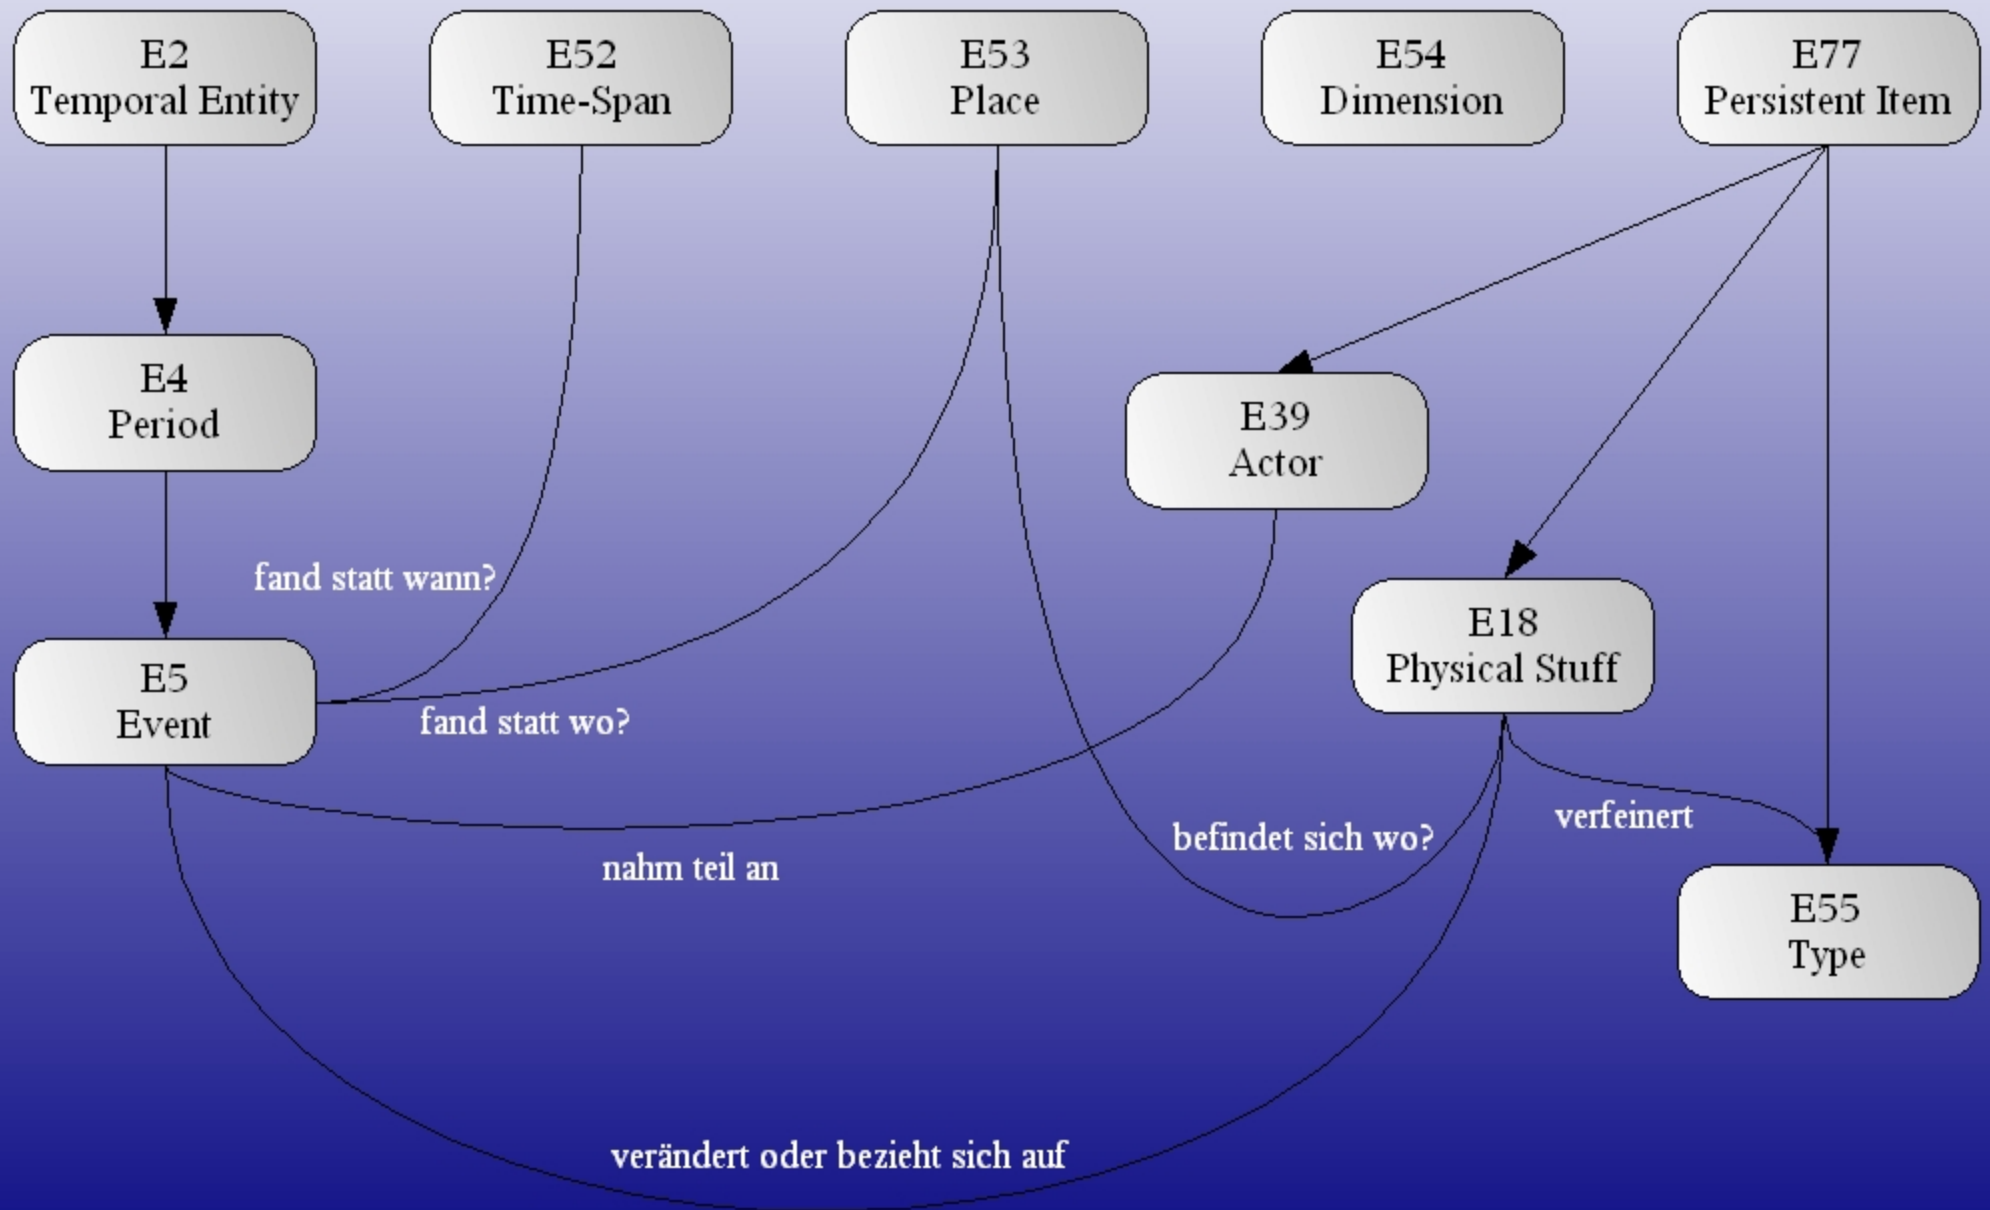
E2
Temporal Entity

E52
Time-Span

E53
Place

E54
Dimension

E77
Persistent Item

E4
Period

E39
Actor

fand statt wann?

E18
Physical Stuff

E5
Event

fand statt wo?

verfeinert

befindet sich wo?

nahm teil an

E55
Type

verändert oder bezieht sich auf